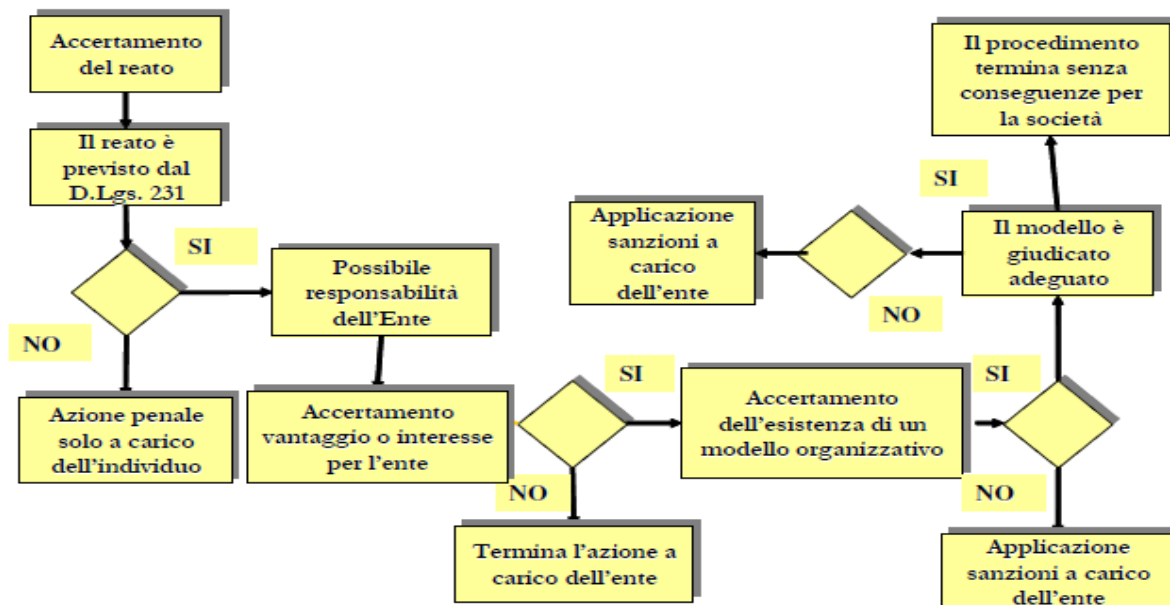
Accertamento del reato

Il reato è previsto dal D.Lgs. 231

SI

NO

Possibile responsabilità dell'Ente

Azione penale solo a carico dell'individuo

Accertamento vantaggio o interesse per l'ente

SI

NO

Termina l'azione a carico dell'ente

Accertamento dell'esistenza di un modello organizzativo

SI

NO

Applicazione sanzioni a carico dell'ente

Il modello è giudicato adeguato

SI

NO

Il procedimento termina senza conseguenze per la società

Applicazione sanzioni a carico dell'ente